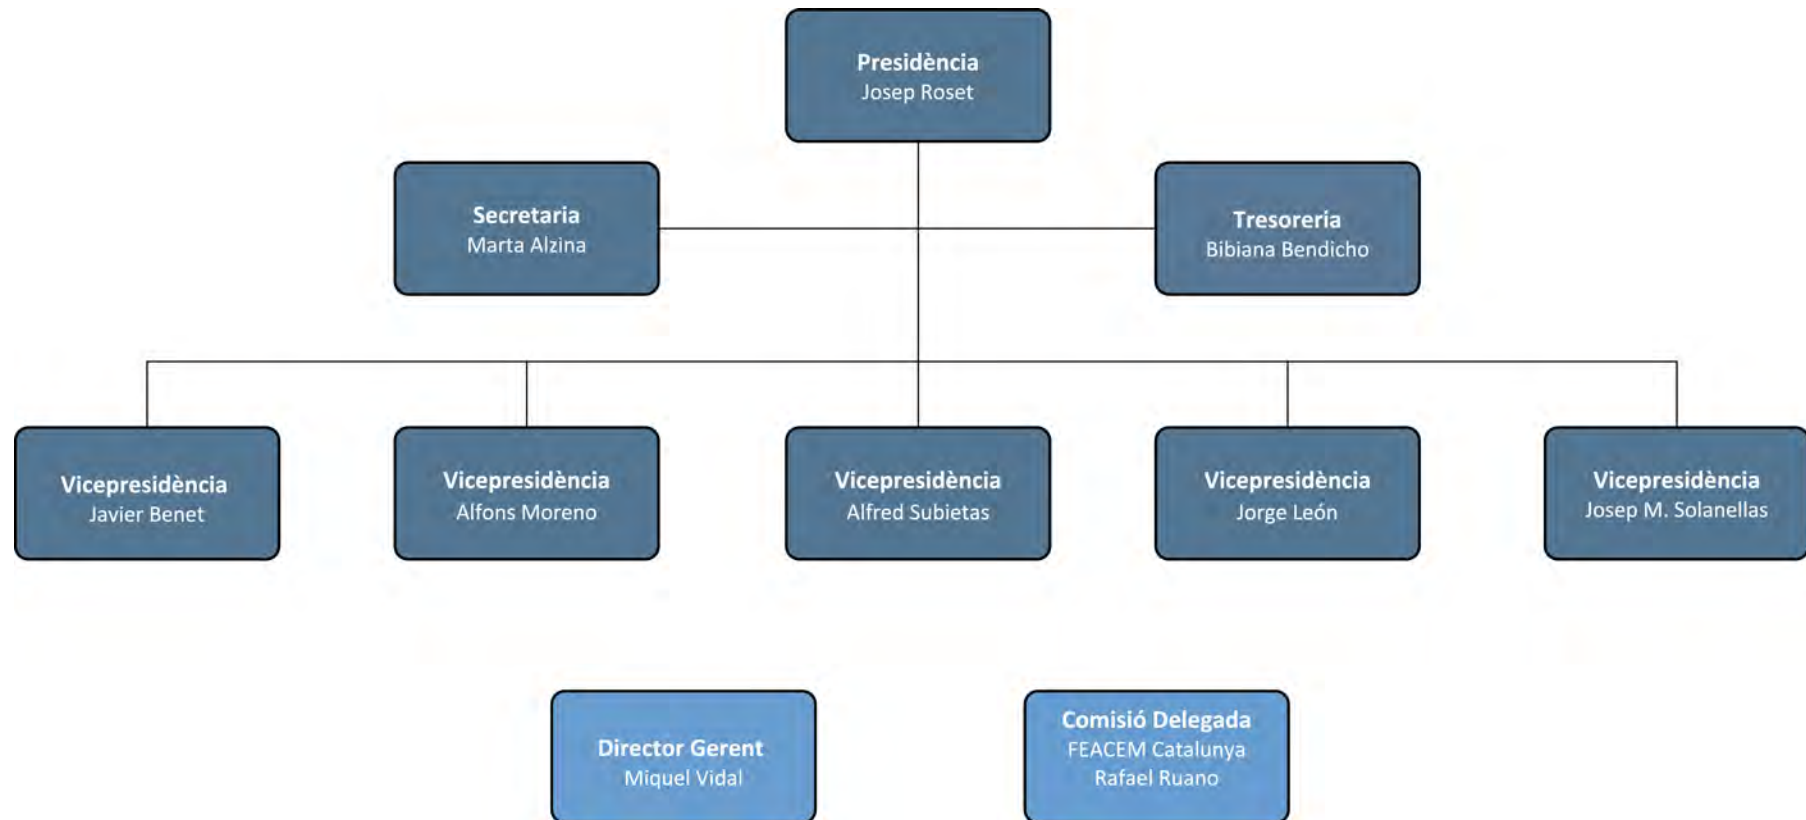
Presidència
Josep Roset

Secretaria
Marta Alzina

Tresoreria
Bibiana Bendicho

Vicepresidència
Javier Benet

Vicepresidència
Alfons Moreno

Vicepresidència
Alfred Subietas

Vicepresidència
Jorge León

Vicepresidència
Josep M. Solanellas

Director Gerent
Miquel Vidal

Comisió Delegada
FEACEM Catalunya
Rafael Ruano